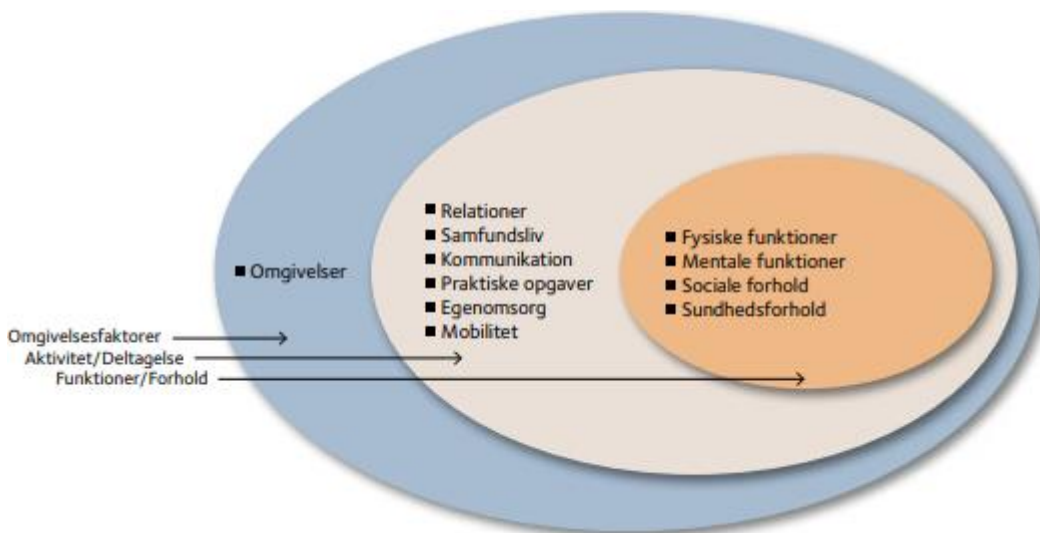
■ Omgivelser

■ Relationer
■ Samfundsliv
■ Kommunikation
■ Praktiske opgaver
■ Egenomsorg
■ Mobilitet

■ Fysiske funktioner
■ Mentale funktioner
■ Sociale forhold
■ Sundhedsforhold

Omgivelsesfaktorer
Aktivitet/Deltagelse
Funktioner/Forhold